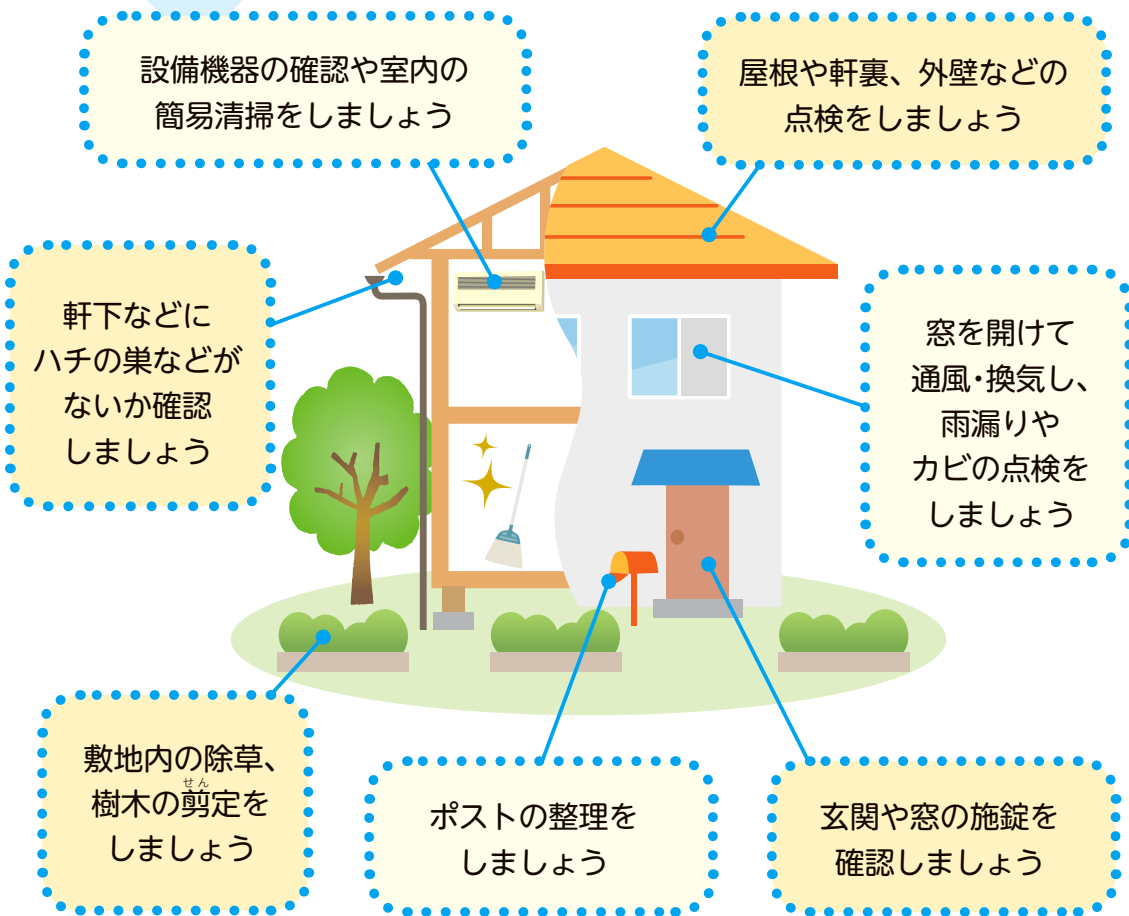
設備機器の確認や室内の
簡易清掃をしましょう

屋根や軒裏、外壁などの
点検をしましょう

軒下などに
ハチの巣などが
ないか確認
しましょう

窓を開けて
通風・換気し、
雨漏りや
カビの点検を
しましょう

敷地内の除草、
樹木の剪定を
しましょう

せん

ポストの整理を
しましょう

玄関や窓の施錠を
確認しましょう